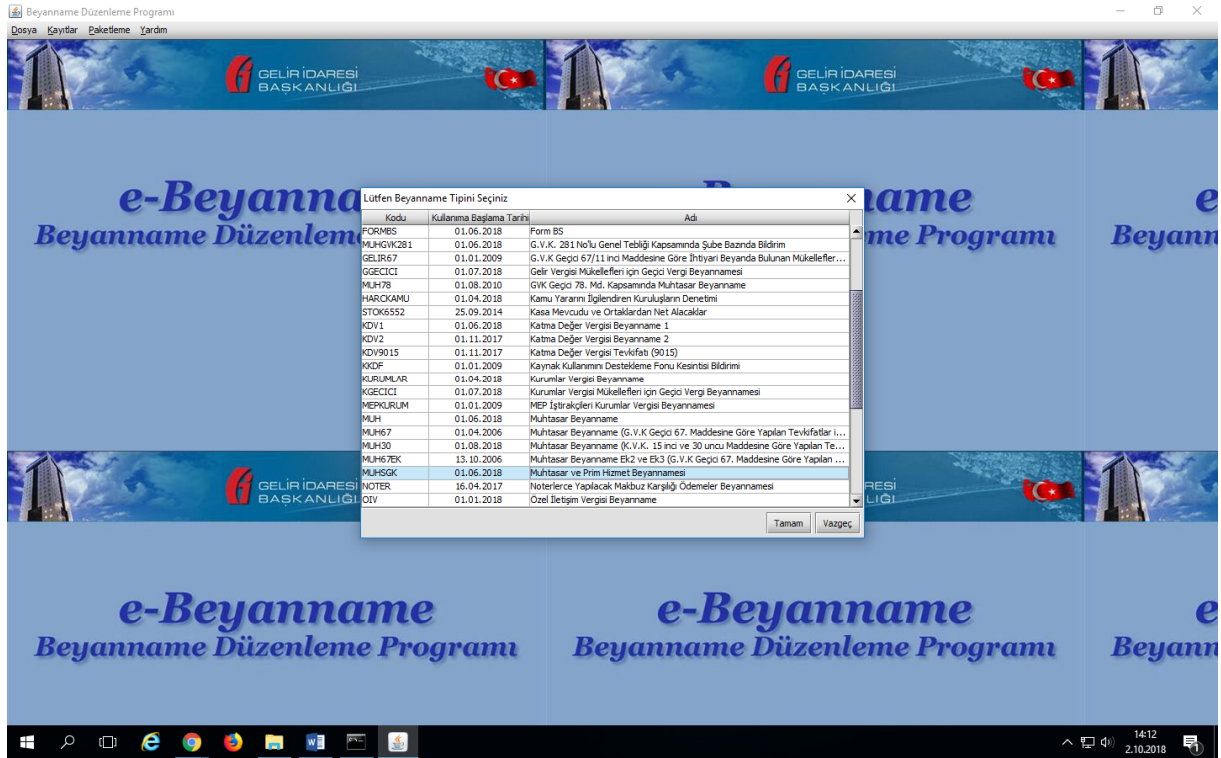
Beyanname Düzenleme Programı

Dosya Kayıtlar Paketleme Yardım

GELİR İDARESİ BAŞKANLIĞI

e-Beyanname
Beyanname Düzenleme Programı

Lütfen Beyanname Tipini Seçiniz

| Kodu | Kullanıma Başlama Tarihi | Adı |
|---|---|---|
| FORMBS | 01.06.2018 | Form BS |
| MUHGVK281 | 01.06.2018 | G.V.K. 281 No'lu Genel Tebliği Kapsamında Şube Bazında Bildirim |
| GELIR67 | 01.01.2009 | G.V.K Geçici 67/11 inci Maddesine Göre İhtiyari Beyanda Bulunan Mükellefler... |
| GGECICI | 01.07.2018 | Gelir Vergisi Mükellefleri için Geçici Vergi Beyannamesi |
| MUH78 | 01.08.2010 | GVK Geçici 78. Md. Kapsamında Muhtasar Beyanname |
| HARCKAMU | 01.04.2018 | Kamu Yararını İlgilendiren Kuruluşların Denetimi |
| STOK6552 | 25.09.2014 | Kasa Mevcudu ve Ortaklardan Net Alacaklar |
| KDV1 | 01.06.2018 | Katma Değer Vergisi Beyanname 1 |
| KDV2 | 01.11.2017 | Katma Değer Vergisi Beyanname 2 |
| KDV9015 | 01.11.2017 | Katma Değer Vergisi Tevkifatı (9015) |
| KKDF | 01.01.2009 | Kaynak Kullanımını Destekleme Fonu Kesintisi Bildirimi |
| KURUMLAR | 01.04.2018 | Kurumlar Vergisi Beyanname |
| KGECICI | 01.07.2018 | Kurumlar Vergisi Mükellefleri için Geçici Vergi Beyannamesi |
| MEPKURUM | 01.01.2009 | MEP İştirakçileri Kurumlar Vergisi Beyannamesi |
| MUH | 01.06.2018 | Muhtasar Beyanname |
| MUH67 | 01.04.2006 | Muhtasar Beyanname (G.V.K Geçici 67. Maddesine Göre Yapılan Tevkifatlar i... |
| MUH30 | 01.08.2018 | Muhtasar Beyanname (K.V.K. 15 inci ve 30 uncu Maddesine Göre Yapılan Te... |
| MUH67EK | 13.10.2006 | Muhtasar Beyanname Ek2 ve Ek3 (G.V.K Geçici 67. Maddesine Göre Yapılan ... |
| MUHSGK | 01.06.2018 | Muhtasar ve Prim Hizmet Beyannamesi |
| NOTER | 16.04.2017 | Noterlerce Yapılacak Makbuz Karşılığı Ödemeler Beyannamesi |
| OIV | 01.01.2018 | Özel İletişim Vergisi Beyanname |

Tamam Vazgeç

14:12
2.10.2018